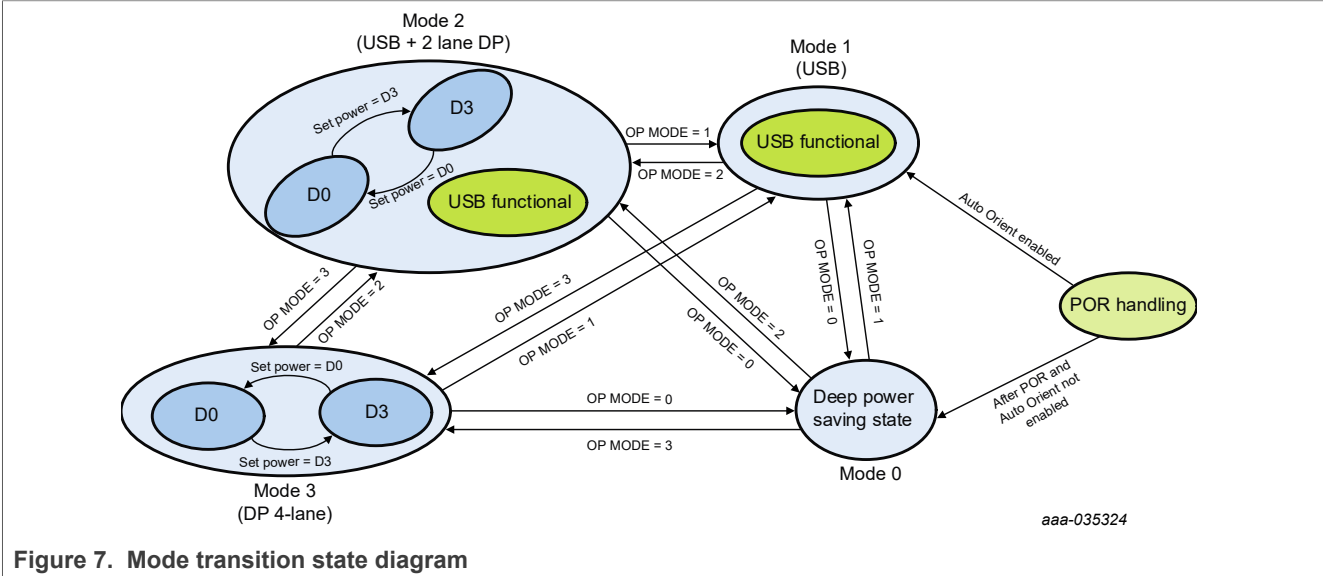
Mode 2
(USB + 2 lane DP)

Set power = D3

D3

Set power = D0

D0

USB functional

Mode 1
(USB)

USB functional

OP MODE = 1

OP MODE = 2

Auto Orient enabled

POR handling

OP MODE = 0

OP MODE = 1

OP MODE = 3

OP MODE = 2

OP MODE = 3

OP MODE = 1

OP MODE = 2

OP MODE = 0

Set power = D0

D0

D3

Set power = D3

Mode 3
(DP 4-lane)

OP MODE = 0

OP MODE = 3

Deep power saving state

Mode 0

After POR and Auto Orient not enabled

aaa-035324

Figure 7. Mode transition state diagram